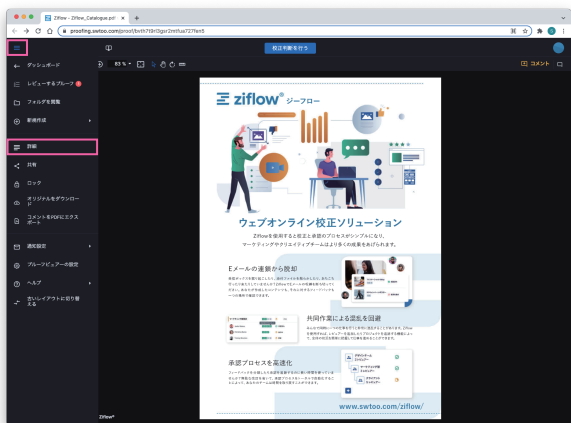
Ziflow - Ziflow_Catalogue.pdf ×
proofing.swtoo.com/proof/bvth7f3r0gsr2mtfua727fet5

校正判断を行う

ダッシュボード
レビューするプルーフ
フォルダを閲覧
新規作成
詳細
共有
ロック
オリジナルをダウンロード
コメントをPDFにエクスポート
通知設定
プルーフビューアーの設定
ヘルプ
古いレイアウトに切り替える

Ziflow®

85 %

コメント

ziflow ジーフロー

ウェブオンライン校正ソリューション

Ziflowを使用すると校正と承認のプロセスがシンプルになり、マーケティングやクリエイティブチームはより多くの成果をあげられます。

Eメールの連鎖から脱却

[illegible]

共同作業による混乱を回避

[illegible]

承認プロセスを高速化

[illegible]

www.swtoo.com/ziflow/